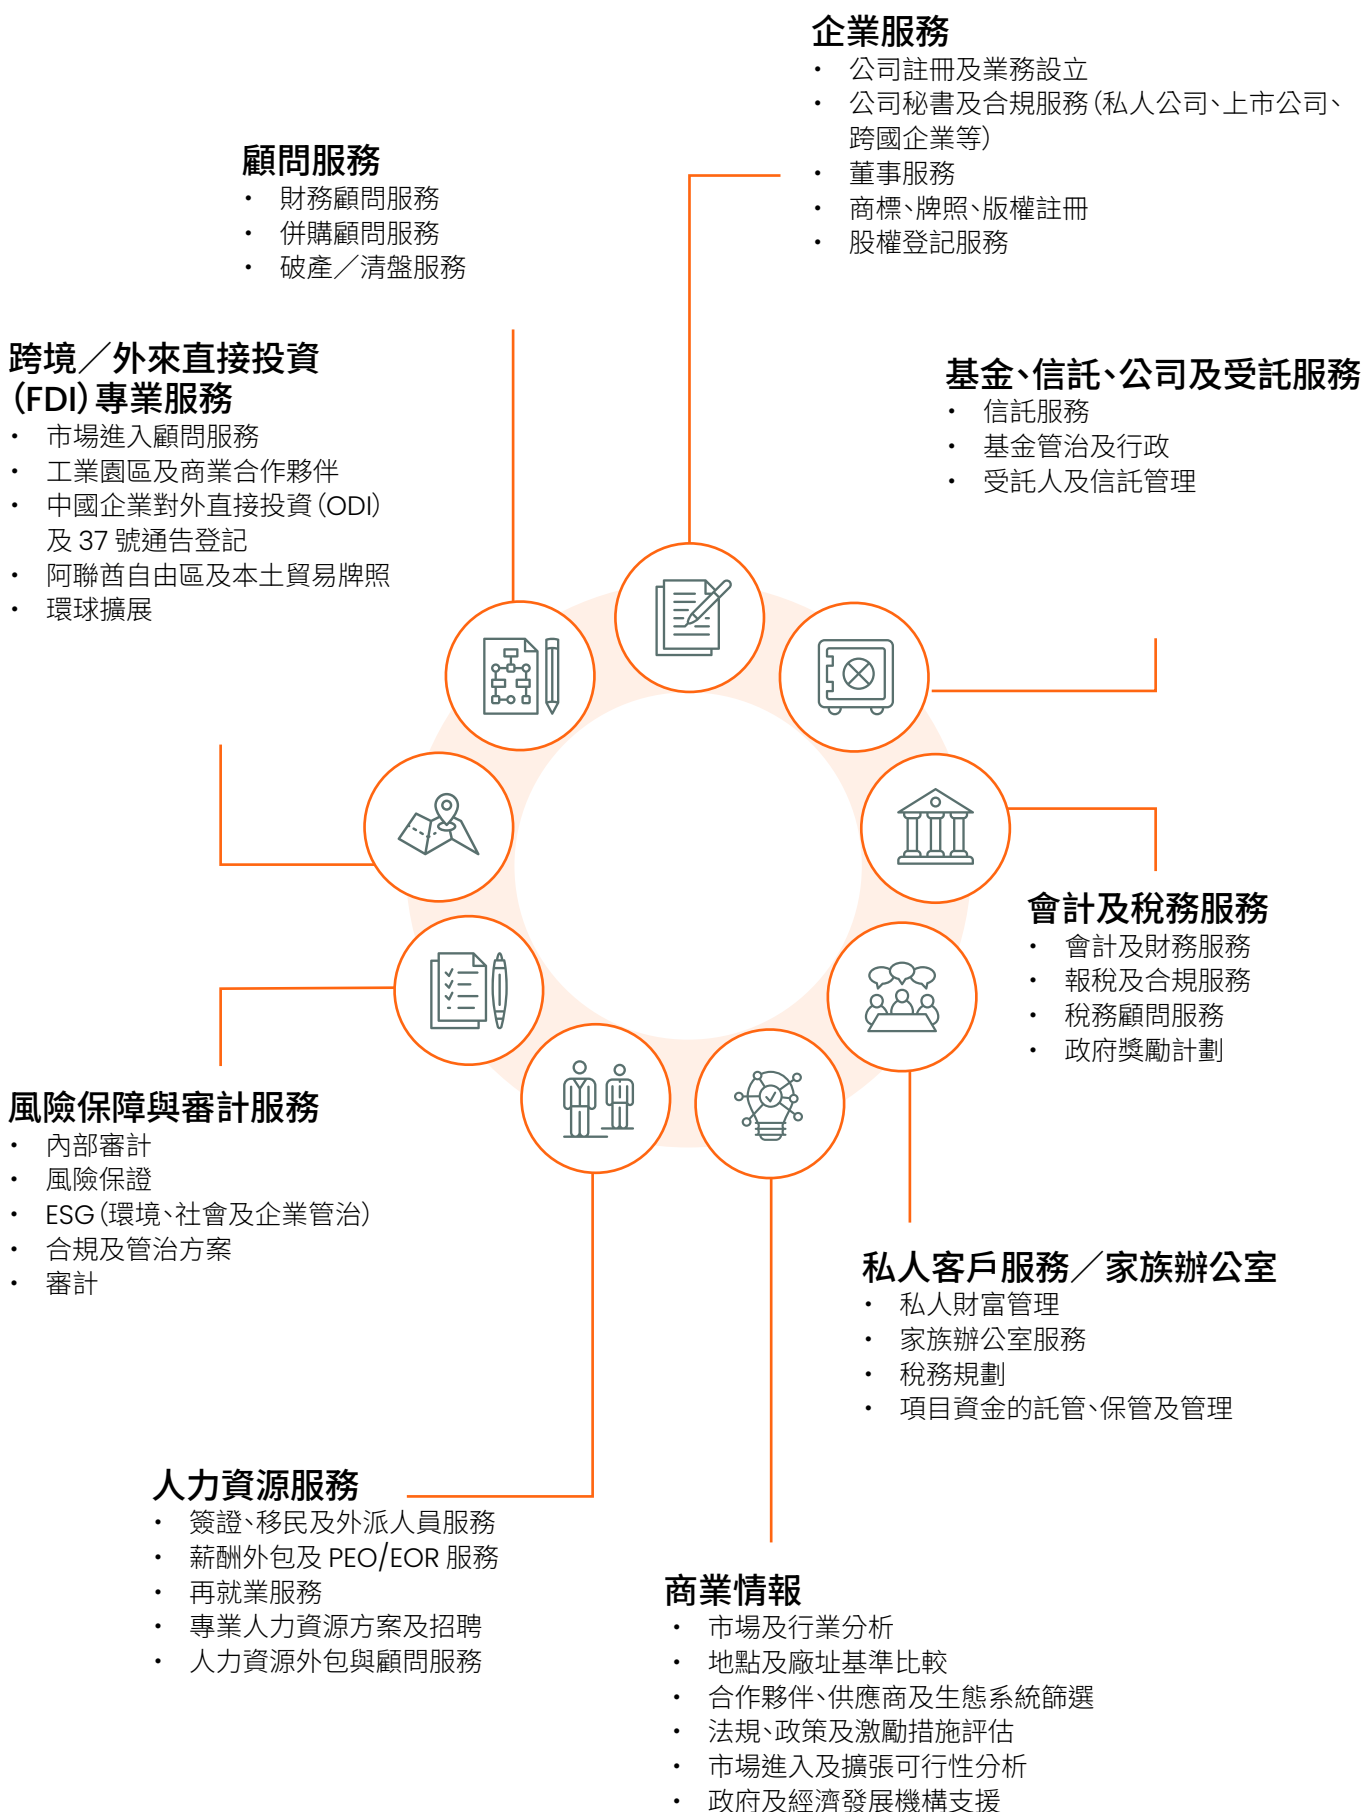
企業服務
• 公司註冊及業務設立
• 公司秘書及合規服務（私人公司、上市公司、跨國企業等）
• 董事服務
• 商標、牌照、版權註冊
• 股權登記服務

顧問服務
• 財務顧問服務
• 併購顧問服務
• 破產／清盤服務

跨境／外來直接投資（FDI）專業服務
• 市場進入顧問服務
• 工業園區及商業合作夥伴
• 中國企業對外直接投資（ODI）及 37 號通告登記
• 阿聯酋自由區及本土貿易牌照
• 環球擴展

基金、信託、公司及受託服務
• 信託服務
• 基金管治及行政
• 受託人及信託管理

會計及稅務服務
• 會計及財務服務
• 報稅及合規服務
• 稅務顧問服務
• 政府獎勵計劃

風險保障與審計服務
• 內部審計
• 風險保證
• ESG（環境、社會及企業管治）
• 合規及管治方案
• 審計

私人客戶服務／家族辦公室
• 私人財富管理
• 家族辦公室服務
• 稅務規劃
• 項目資金的託管、保管及管理

人力資源服務
• 簽證、移民及外派人員服務
• 薪酬外包及 PEO/EOR 服務
• 再就業服務
• 專業人力資源方案及招聘
• 人力資源外包與顧問服務

商業情報
• 市場及行業分析
• 地點及廠址基準比較
• 合作夥伴、供應商及生態系統篩選
• 法規、政策及激勵措施評估
• 市場進入及擴張可行性分析
• 政府及經濟發展機構支援